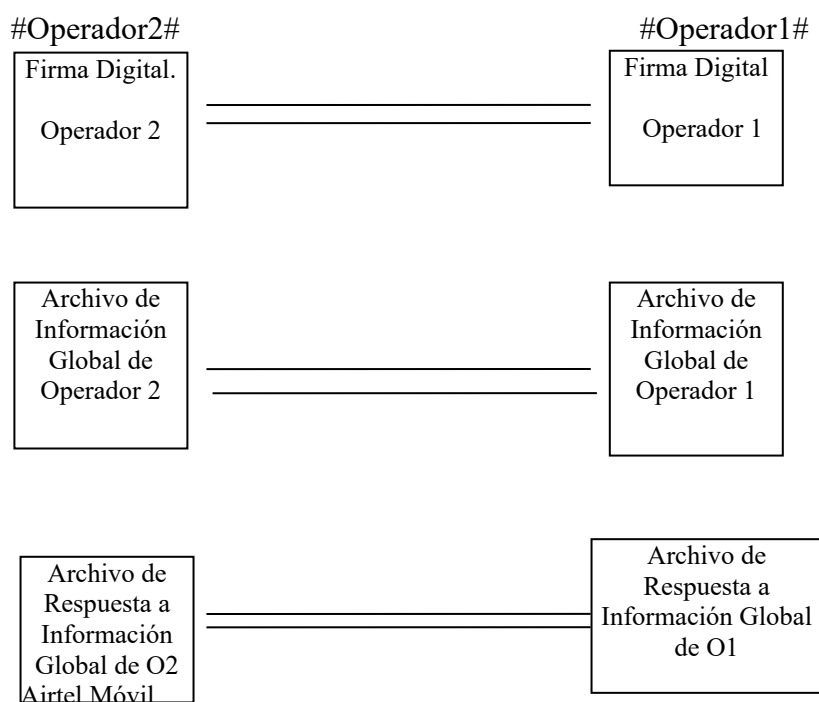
#Operador2#

#Operador1#

Firma Digital.

Operador 2

Firma Digital

Operador 1

Archivo de Información Global de Operador 2

Archivo de Información Global de Operador 1

Archivo de Respuesta a Información Global de O2 Airtel Móvil

Archivo de Respuesta a Información Global de O1